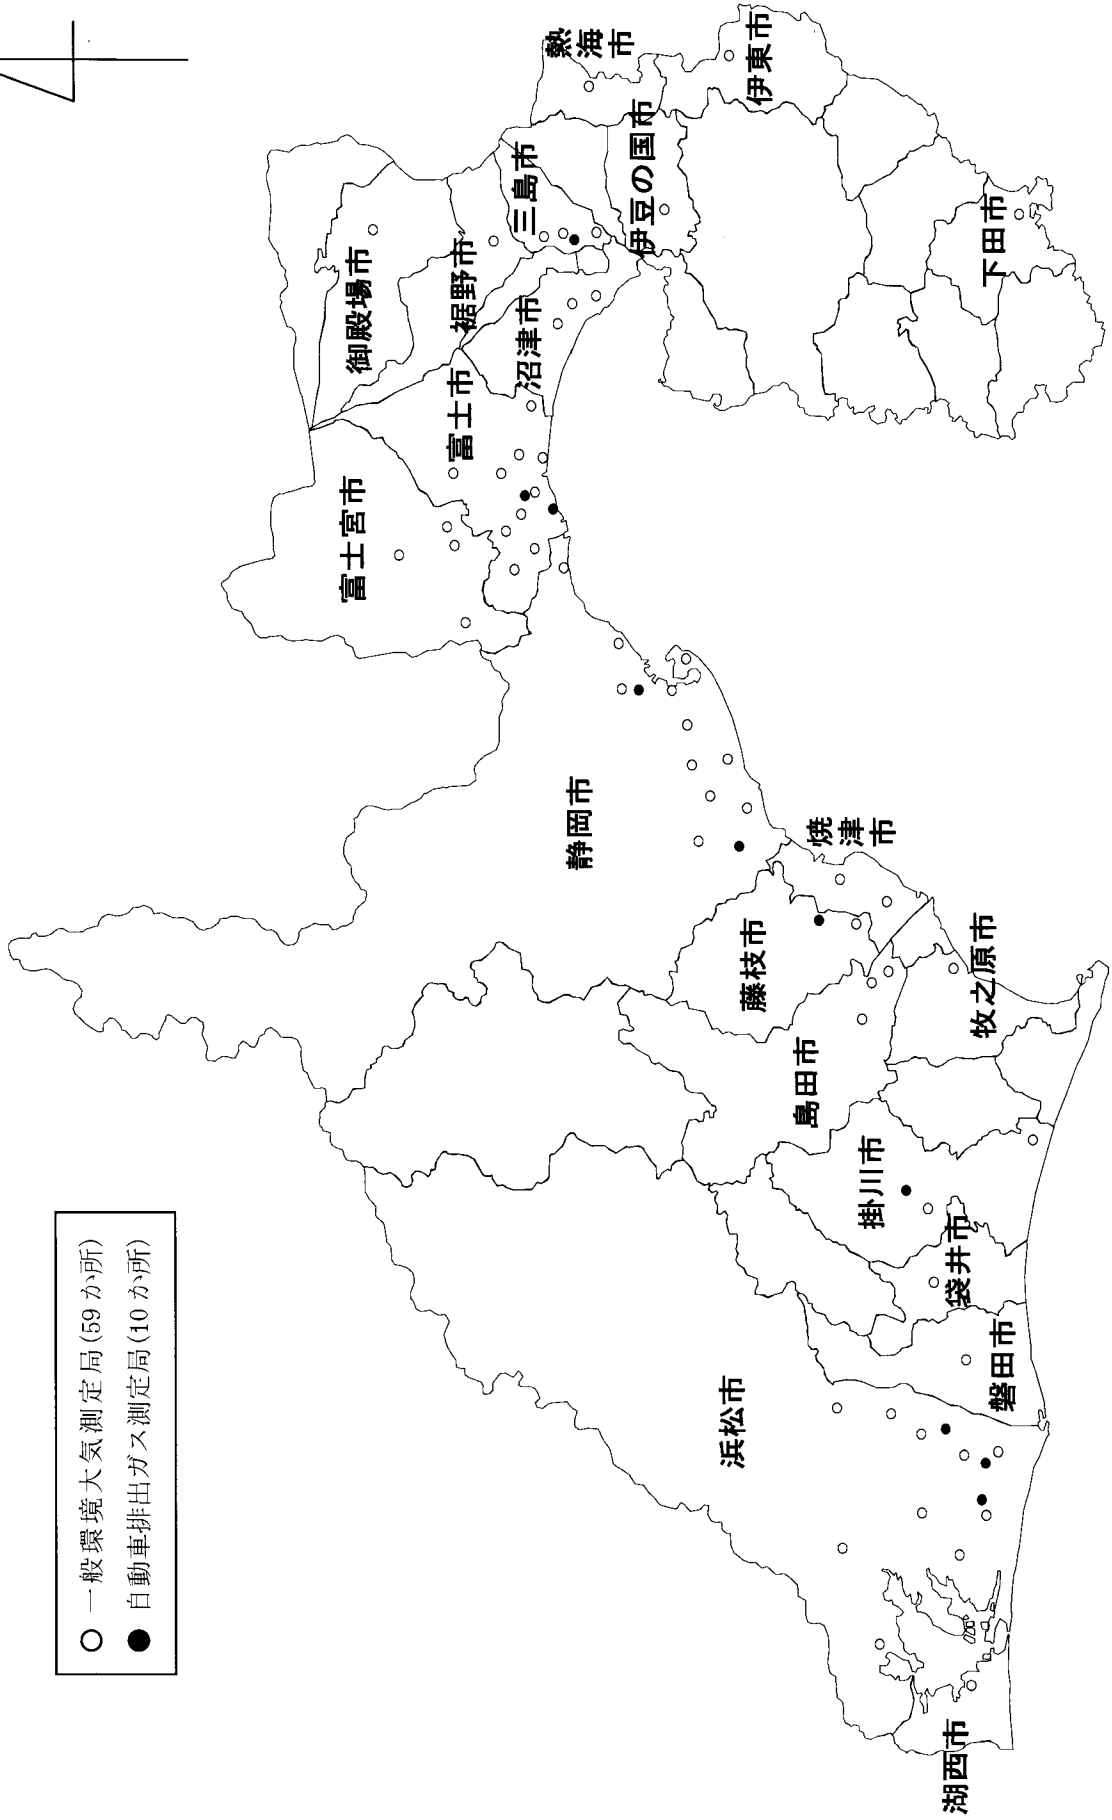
○ 一般環境大気測定局(59か所)
● 自動車排出ガス測定局(10か所)

熱海市
伊東市
三島市
伊豆の国市
下田市
御殿場市
裾野市
沼津市
富士市
富士宮市
静岡市
焼津市
藤枝市
牧之原市
島田市
掛川市
袋井市
磐田市
浜松市
湖西市